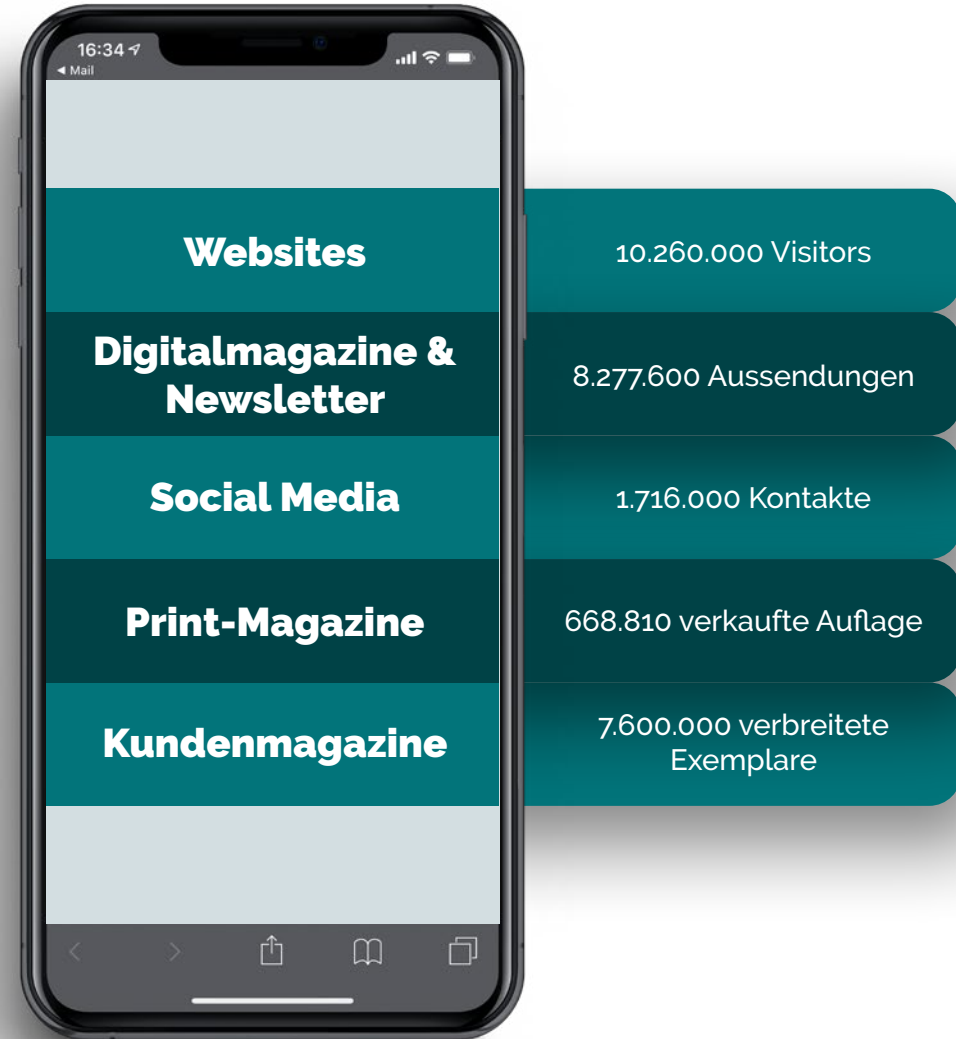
16:34
◂ Mail

Websites

10.260.000 Visitors

Digitalmagazine & Newsletter

8.277.600 Aussendungen

Social Media

1.716.000 Kontakte

Print-Magazine

668.810 verkaufte Auflage

Kundenmagazine

7.600.000 verbreitete Exemplare